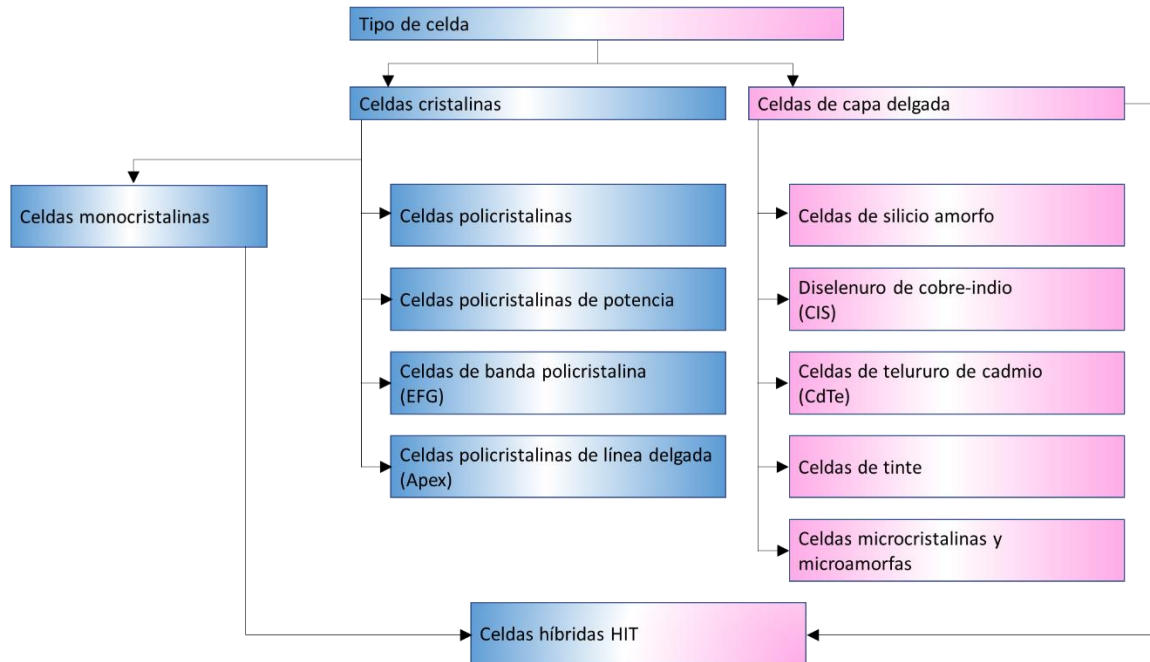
Tipo de celda

Celdas cristalinas

Celdas de capa delgada

Celdas monocristalinas

Celdas policristalinas

Celdas policristalinas de potencia

Celdas de banda policristalina (EFG)

Celdas policristalinas de línea delgada (Apex)

Celdas de silicio amorfo

Diselenuro de cobre-indio (CIS)

Celdas de telururo de cadmio (CdTe)

Celdas de tinte

Celdas microcristalinas y microamorfas

Celdas híbridas HIT